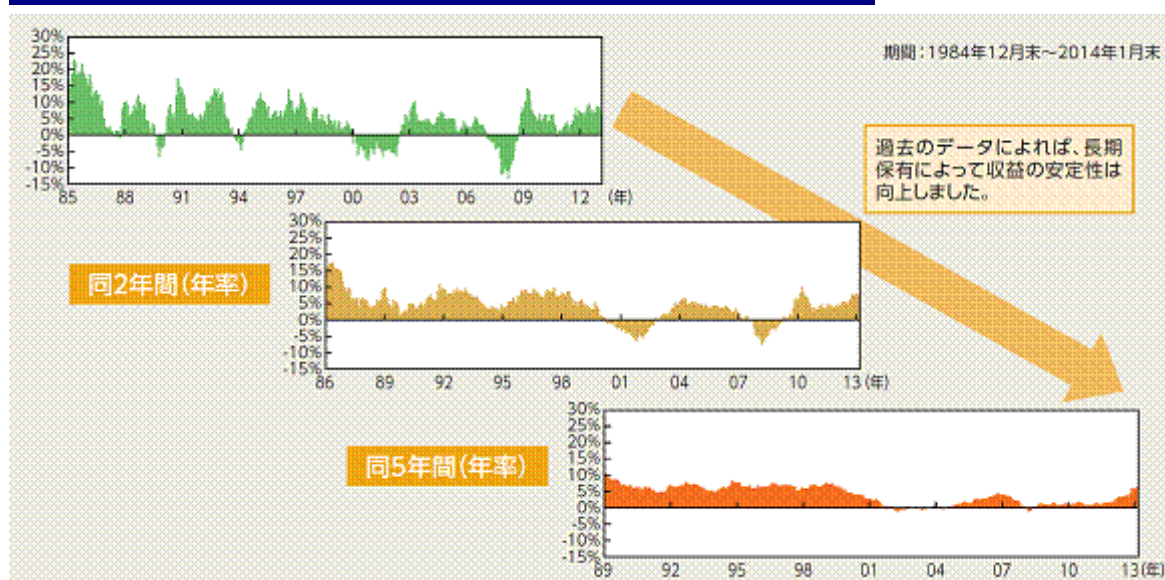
期間：1984年12月末～2014年1月末

30%
25%
20%
15%
10%
5%
0%
-5%
-10%
-15%
85 88 91 94 97 00 03 06 09 12 (年)

過去のデータによれば、長期保有によって収益の安定性は向上しました。

同2年間(年率)

30%
25%
20%
15%
10%
5%
0%
-5%
-10%
-15%
86 89 92 95 98 01 04 07 10 13 (年)

同5年間(年率)

30%
25%
20%
15%
10%
5%
0%
-5%
-10%
-15%
89 92 95 98 01 04 07 10 13 (年)